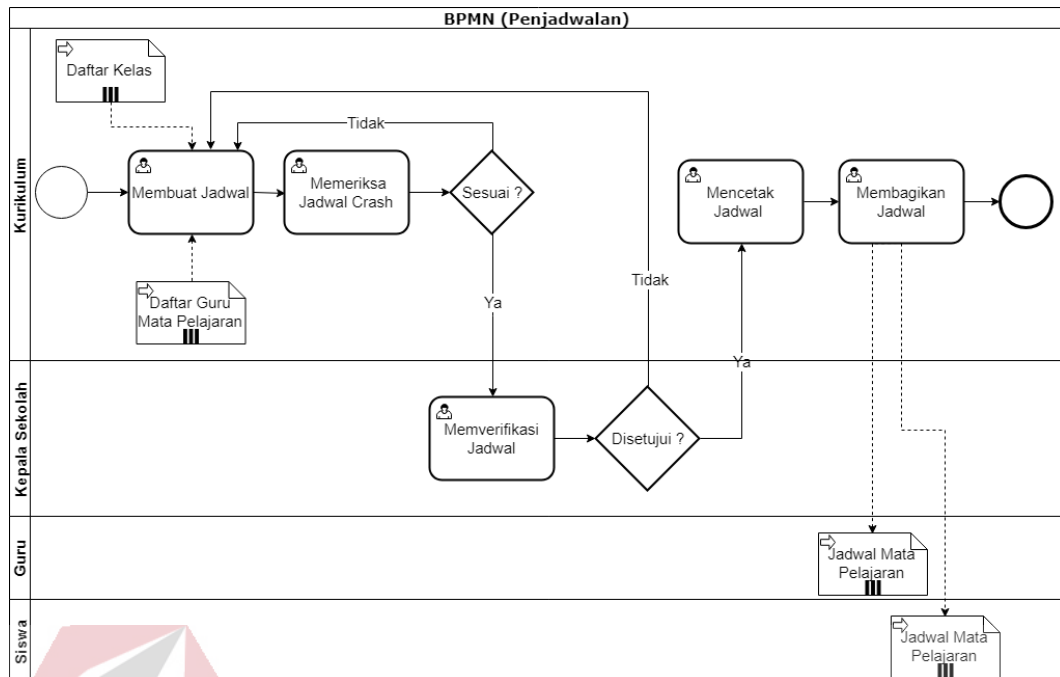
BPMN (Penjadwalan)

Kurikulum

Daftar Kelas

Tidak

Membuat Jadwal

Memeriksa Jadwal Crash

Sesuai ?

Mencetak Jadwal

Membagikan Jadwal

Tidak

Daftar Guru Mata Pelajaran

Ya

Ya

Kepala Sekolah

Memverifikasi Jadwal

Disetujui ?

Guru

Jadwal Mata Pelajaran

Siswa

Jadwal Mata Pelajaran